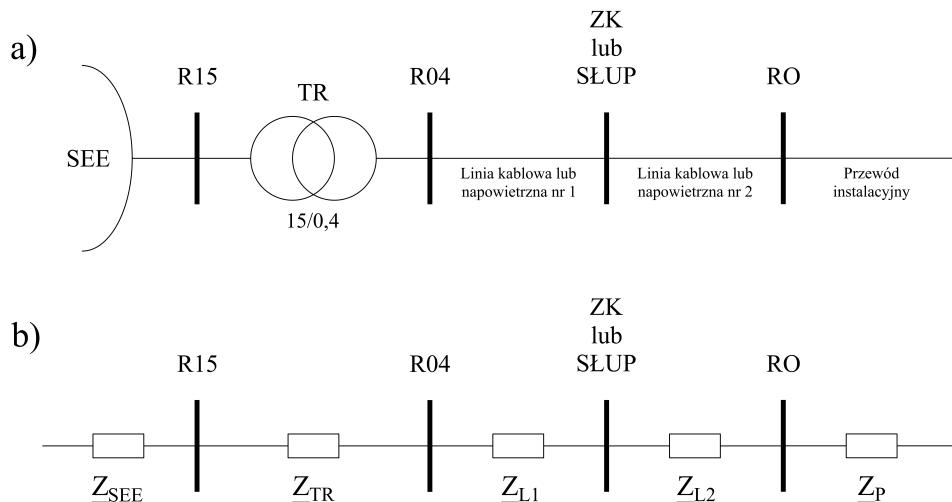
a)

ZK
lub
SŁUP

R15

TR

R04

RO

SEE

Linia kablowa lub napowietrzna nr 1

Linia kablowa lub napowietrzna nr 2

Przewód instalacyjny

15/0,4

b)

ZK
lub
SŁUP

R15

R04

RO

$\underline{Z}_{SEE}$

$\underline{Z}_{TR}$

$\underline{Z}_{L1}$

$\underline{Z}_{L2}$

$\underline{Z}_{P}$